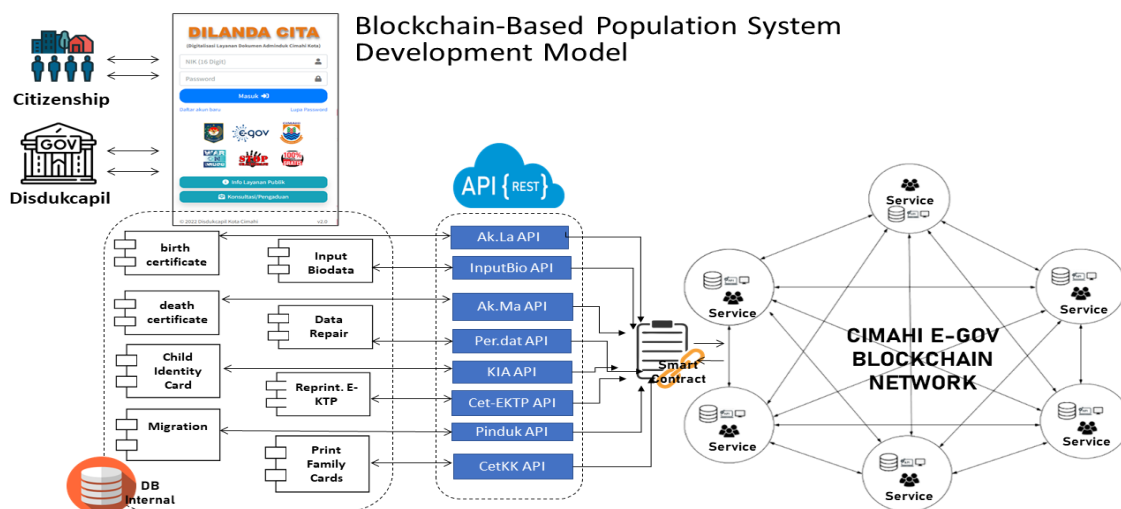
Blockchain-Based Population System Development Model

Citizenship

Disdukcapil

GOV

DILANDA CITA
(Digitalisasi Layanan Dokumen Adminduk Cimahi Kota)
NIK (16 Digit)
Password
Masuk
Daftar akun baru
Lupa Password
e-gov
Info Layanan Publik
Konsultasi/Pengaduan
© 2022 Disdukcapil Kota Cimahi
v2.0

API {REST}

birth certificate
death certificate
Child Identity Card
Migration
Input Biodata
Data Repair
Reprint. E-KTP
Print Family Cards

Ak.La API
InputBio API
Ak.Ma API
Per.dat API
KIA API
Cet-EKTP API
Pinduk API
CetKK API

Smart Contract

DB Internal

Service
Service
Service
Service
Service
Service
Service

CIMAHI E-GOV BLOCKCHAIN NETWORK